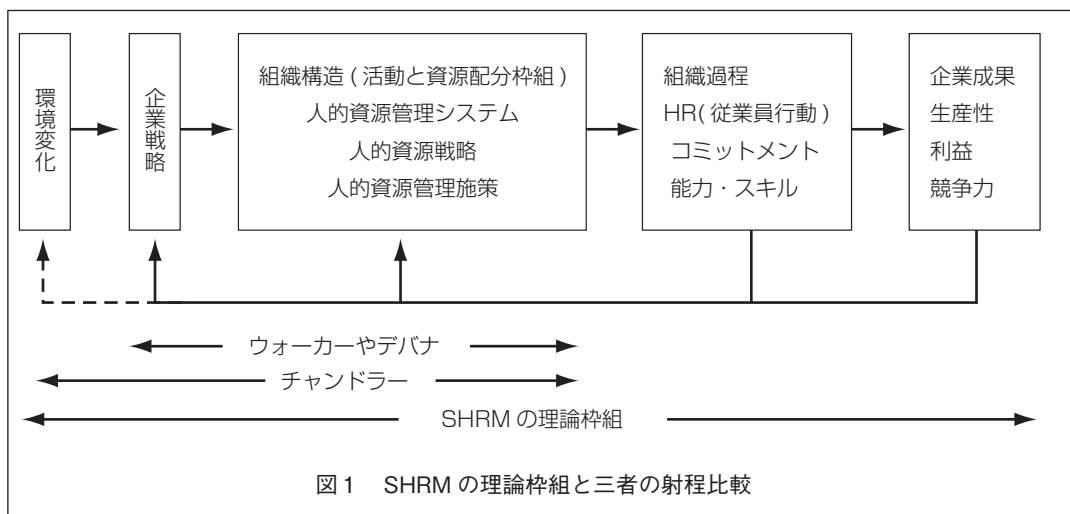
環境変化

企業戦略

組織構造 ( 活動と資源配分枠組 )
人的資源管理システム
人的資源戦略
人的資源管理施策

組織過程
HR( 従業員行動 )
コミットメント
能力・スキル

企業成果
生産性
利益
競争力

ウォーカーやデバナ

チャンドラー

SHRM の理論枠組

図 1　SHRM の理論枠組と三者の射程比較